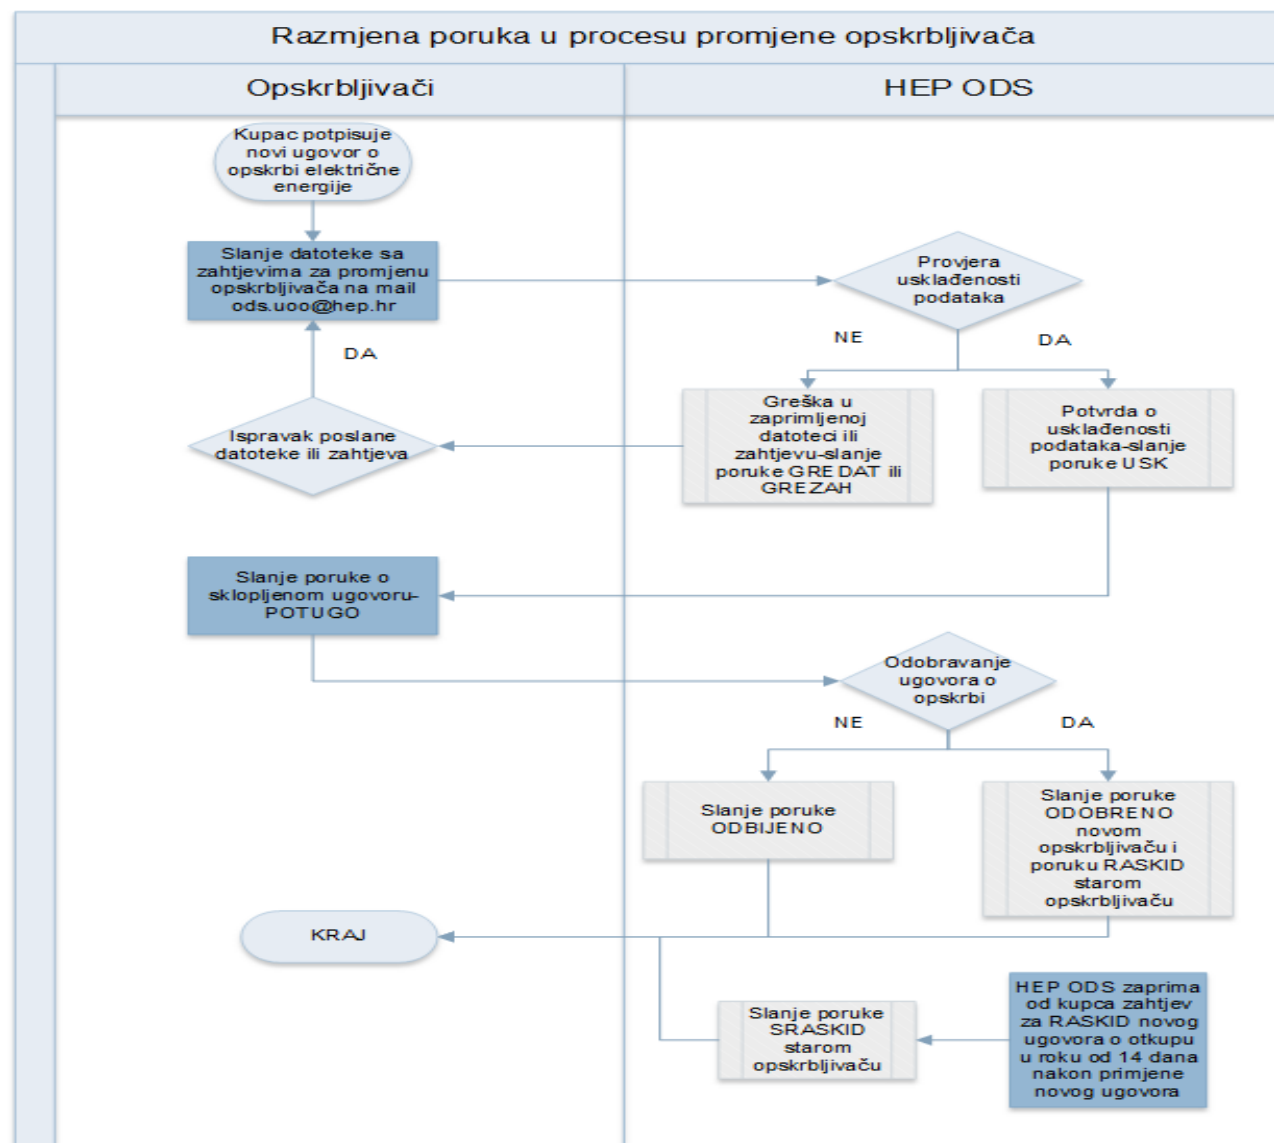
Razmjena poruka u procesu promjene opskrbljivača

Opskrbljivači

HEP ODS

Kupac potpisuje novi ugovor o opskrbi električne energije

Slanje datoteke sa zahtjevima za promjenu opskrbljivača na mail ods.uoo@hep.hr

Provjera usklađenosti podataka

NE

DA

DA

Greška u zaprimljenoj datoteci ili zahtjevu-slanje poruke GREDAT ili GREZAH

Potvrda o usklađenosti podataka-slanje poruke USK

Ispravak poslane datoteke ili zahtjeva

Slanje poruke o sklopljenom ugovoru-POTUGO

Odobravanje ugovora o opskrbi

NE

DA

Slanje poruke ODBIJENO

Slanje poruke ODOBRENO novom opskrbljivaču i poruku RASKID starom opskrbljivaču

KRAJ

Slanje poruke SRASKID starom opskrbljivaču

HEP ODS zaprima od kupca zahtjev za RASKID novog ugovora o otkupu u roku od 14 dana nakon primjene novog ugovora